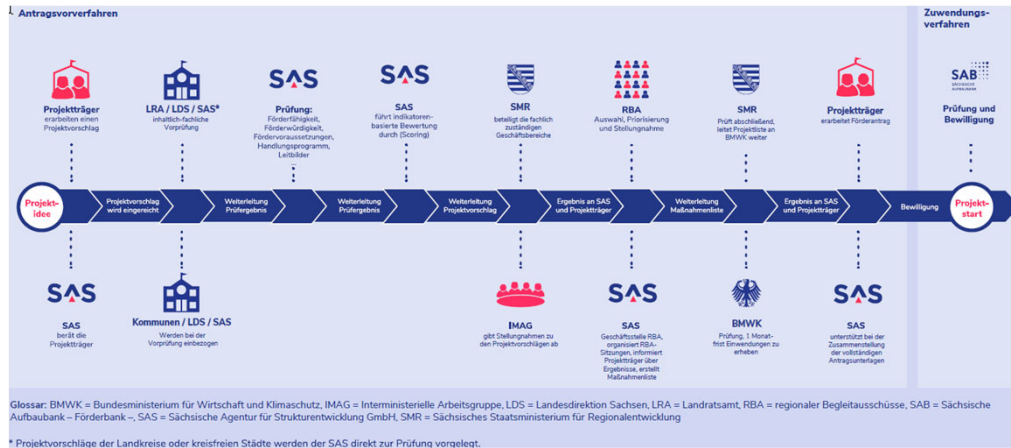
1.

Antragsvorverfahren

Zuwendungsverfahren

Projektträger
erarbeiten einen Projektvorschlag

LRA / LDS / SAS*
inhaltlich-fachliche Vorprüfung

SAS
Prüfung:
Förderfähigkeit, Förderwürdigkeit, Fördervoraussetzungen, Handlungsprogramm, Leitbilder

SAS
SAS
führt indikatorenbasierte Bewertung durch (Scoring)

SMR
beteiligt die fachlich zuständigen Geschäftsbereiche

RBA
Auswahl, Priorisierung und Stellungnahme

SMR
Prüft abschließend, leitet Projektliste an BMWK weiter

Projektträger
erarbeitet Förderantrag

SAB
Prüfung und Bewilligung

Projekt-idee

Projektvorschlag wird eingereicht

Weiterleitung Prüfergebnis

Weiterleitung Prüfergebnis

Weiterleitung Projektvorschlag

Ergebnis an SAS und Projektträger

Weiterleitung Maßnahmenliste

Ergebnis an SAS und Projektträger

Bewilligung

Projekt-start

SAS
SAS
berät die Projektträger

Kommunen / LDS / SAS
Werden bei der Vorprüfung einbezogen

IMAG
gibt Stellungnahmen zu den Projektvorschlägen ab

SAS
SAS
Geschäftsstelle RBA, organisiert RBA-Sitzungen, informiert Projektträger über Ergebnisse, erstellt Maßnahmenliste

BMWK
Prüfung, 1 Monat-frist Einwendungen zu erheben

SAS
SAS
unterstützt bei der Zusammenstellung der vollständigen Antragsunterlagen

Glossar: BMWK = Bundesministerium für Wirtschaft und Klimaschutz, IMAG = Interministerielle Arbeitsgruppe, LDS = Landesdirektion Sachsen, LRA = Landratsamt, RBA = regionaler Begleitausschüsse, SAB = Sächsische Aufbaubank – Förderbank –, SAS = Sächsische Agentur für Strukturentwicklung GmbH, SMR = Sächsisches Staatsministerium für Regionalentwicklung

* Projektvorschläge der Landkreise oder kreisfreien Städte werden der SAS direkt zur Prüfung vorgelegt.